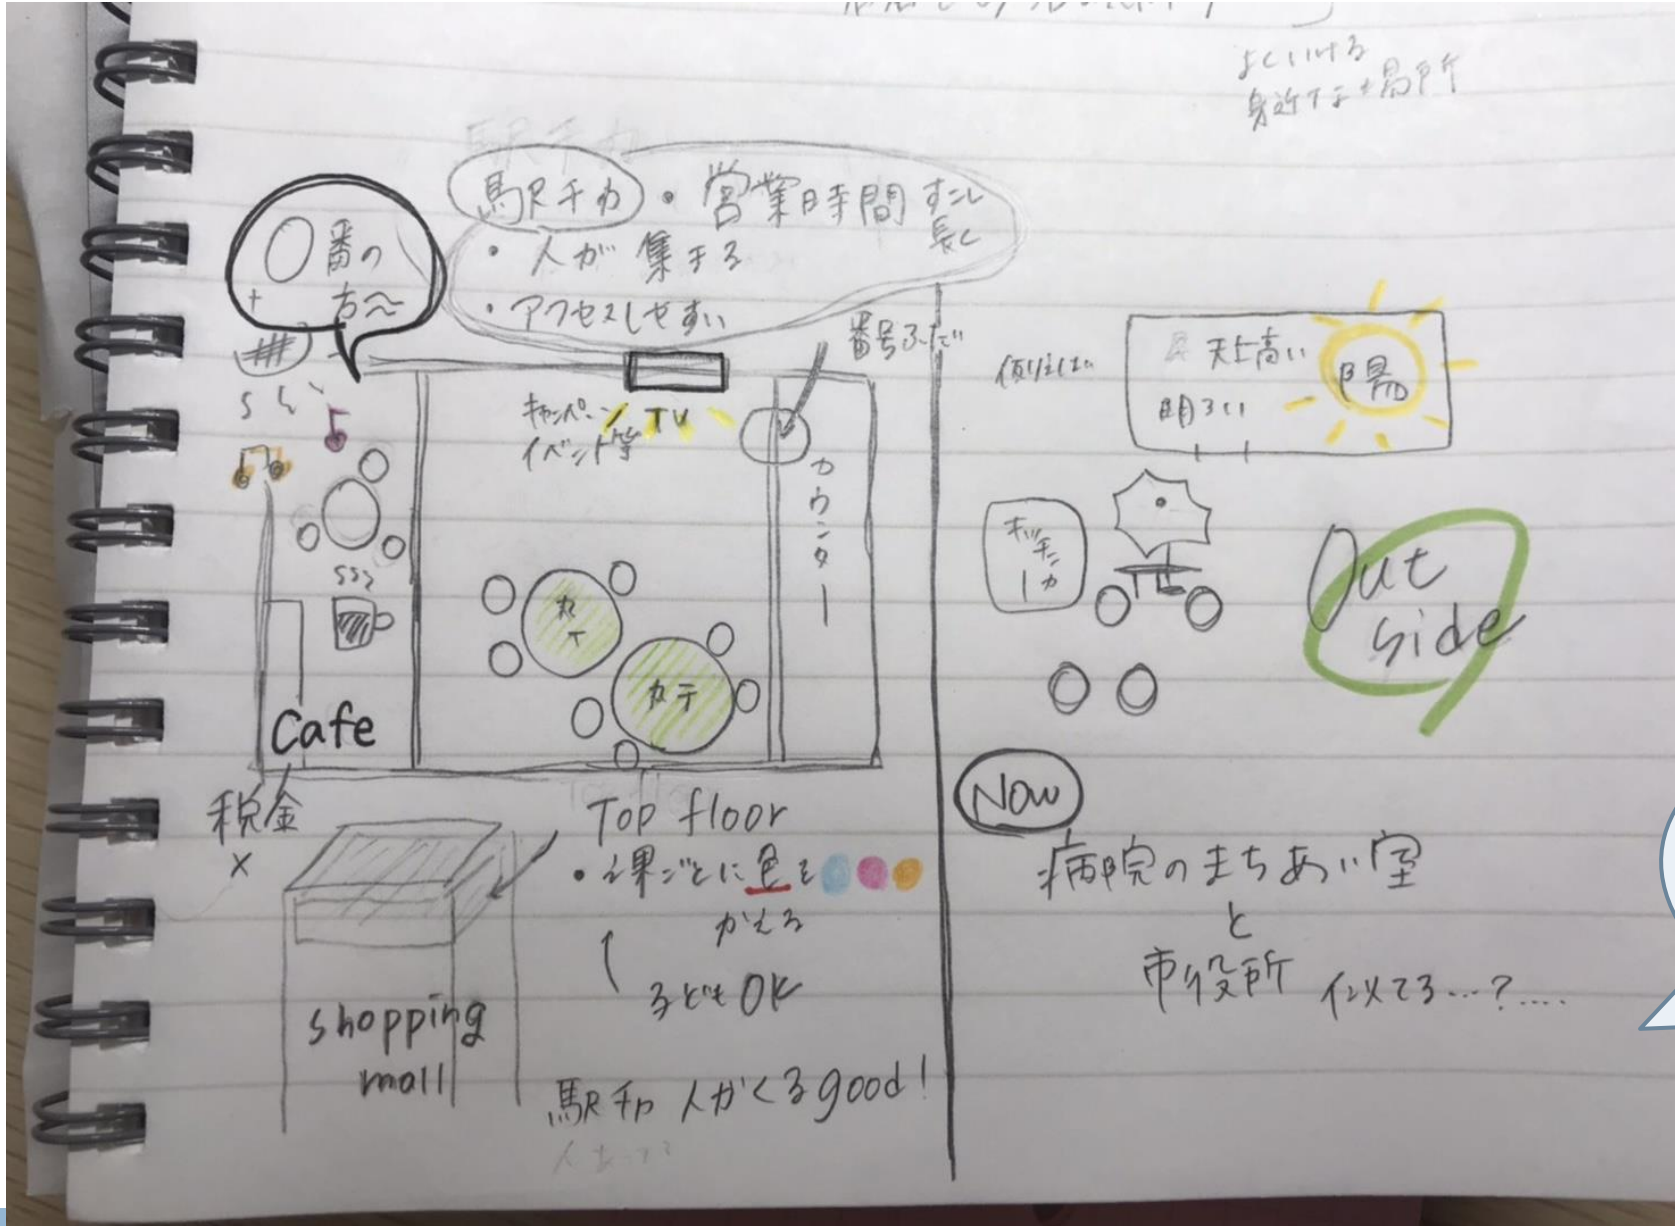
よくいける
身近な場所

駅チカ
・営業時間すこし長い
・人が集まる
・アクセスしやすい

○番の方〜

番号ふだ

キャンペーン TV
イベント等

カウンター

カフェ

カフェ

Cafe

税金
×

Top floor
・課ごとに色をかえる
子どもOK

shopping mall

駅チカ 人がくるgood!

例えば
天井高い
明るい
陽

キッチンカー

Out side

Now

病院のまちあい室
と
市役所 似てる…?....